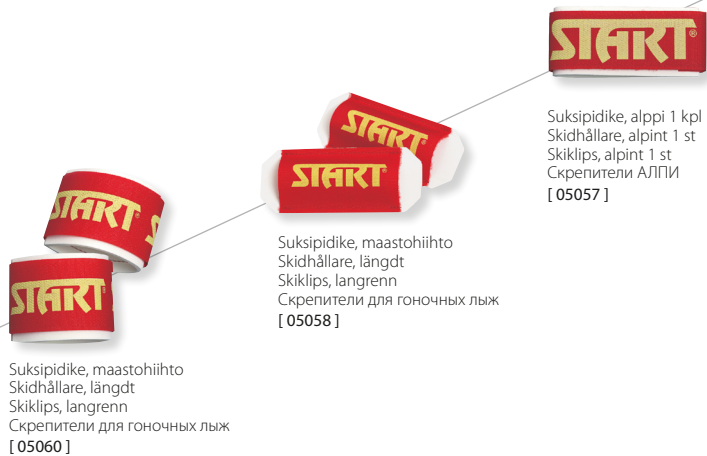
START

Suksipidike, alppi 1 kpl
Skidhållare, alpint 1 st
Skiklips, alpint 1 st
Скрепители АЛПИ
[ 05057 ]

START START

Suksipidike, maastohiihto
Skidhållare, längdt
Skiklips, langrenn
Скрепители для гоночных лыж
[ 05058 ]

START START

Suksipidike, maastohiihto
Skidhållare, längdt
Skiklips, langrenn
Скрепители для гоночных лыж
[ 05060 ]